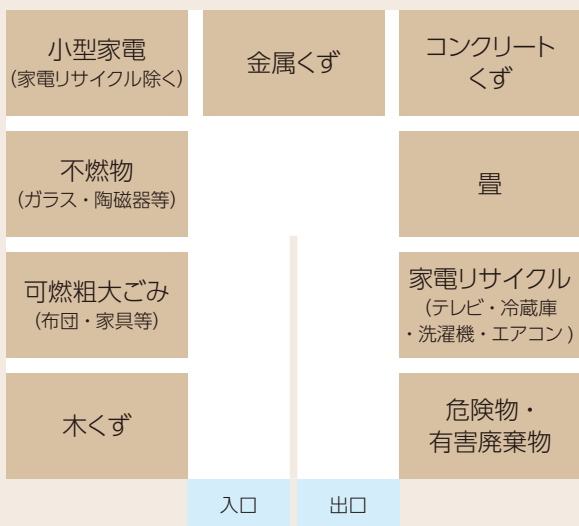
小型家電
(家電リサイクル除く)

金属くず

コンクリート
くず

不燃物
(ガラス・陶磁器等)

畳

可燃粗大ごみ
(布団・家具等)

家電リサイクル
(テレビ・冷蔵庫
・洗濯機・エアコン)

木くず

危険物・
有害廃棄物

入口

出口